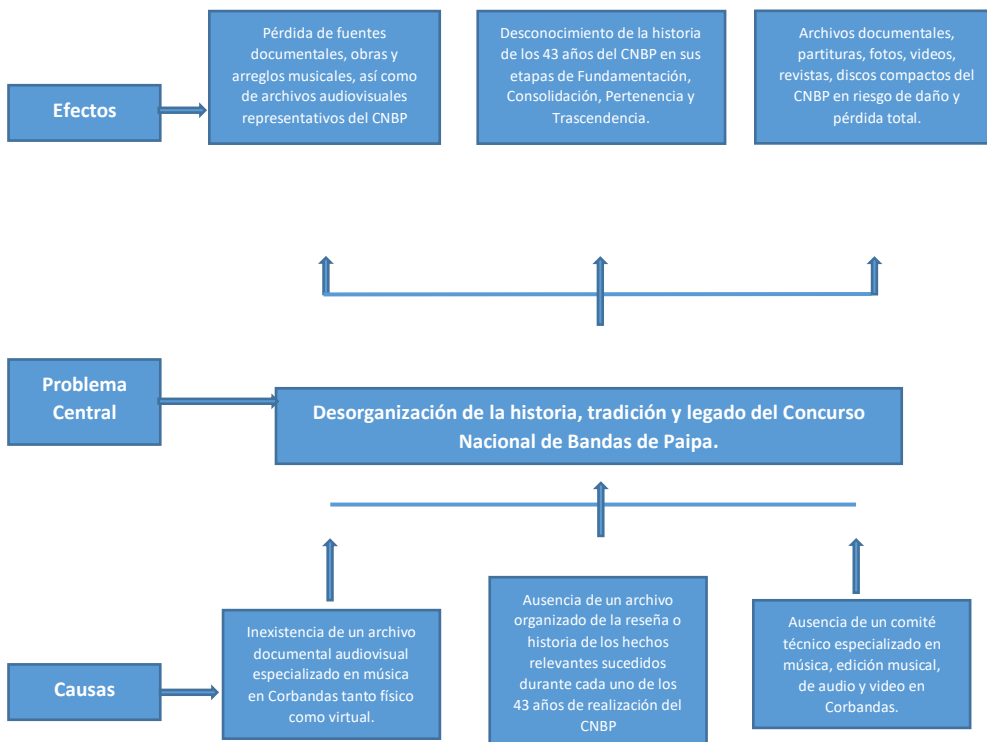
Efectos

Pérdida de fuentes documentales, obras y arreglos musicales, así como de archivos audiovisuales representativos del CNBP

Desconocimiento de la historia de los 43 años del CNBP en sus etapas de Fundamentación, Consolidación, Pertenencia y Trascendencia.

Archivos documentales, partituras, fotos, videos, revistas, discos compactos del CNBP en riesgo de daño y pérdida total.

Problema Central

Desorganización de la historia, tradición y legado del Concurso Nacional de Bandas de Paipa.

Causas

Inexistencia de un archivo documental audiovisual especializado en música en Corbandas tanto físico como virtual.

Ausencia de un archivo organizado de la reseña o historia de los hechos relevantes sucedidos durante cada uno de los 43 años de realización del CNBP

Ausencia de un comité técnico especializado en música, edición musical, de audio y video en Corbandas.